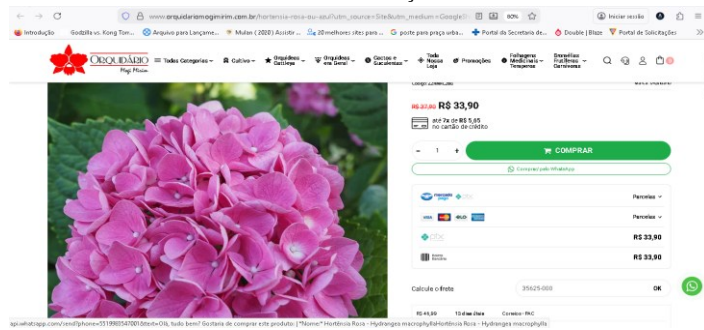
www.orquidariomogimirim.com.br/hortensia-rosa-ou-azul?utm_source=Site&utm_medium=GoogleM

80%

Iniciar sessão

Introdução Godzilla vs. Kong Tor... Arquivo para Lançame... Mulan (2020) Assistir... 20 melhores sites para... poste para praça urba... Portal da Secretaria de... Double | Blaze Portal de Solicitações

ORQUIDÁRIO Mogi Mirim

Todas Categorias Cultivo Orquídeas Cattleya Orquídeas em Geral Cactos e Suculentas Toda Nossa Loja Promoções Folhagens Medicinais e Temperos Bonsais Frutíferas Carnívoras

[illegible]

R$ 37,90 R$ 33,90

até 7x de R$ 5,65 no cartão de crédito

- 1 +

COMPRAR

Comprar pelo WhatsApp

Parcelas

Parcelas

R$ 33,90

R$ 33,90

Calcule o frete

35625-000

OK

R$ 49,89 10 dias úteis Correios - PAC

api.whatsapp.com/send?phone=5519983547001&text=Olá, tudo bem? Gostaria de comprar este produto: [*Nome:* Hortência Rosa - Hydrangea macrophylla Hortência Rosa - Hydrangea macrophylla